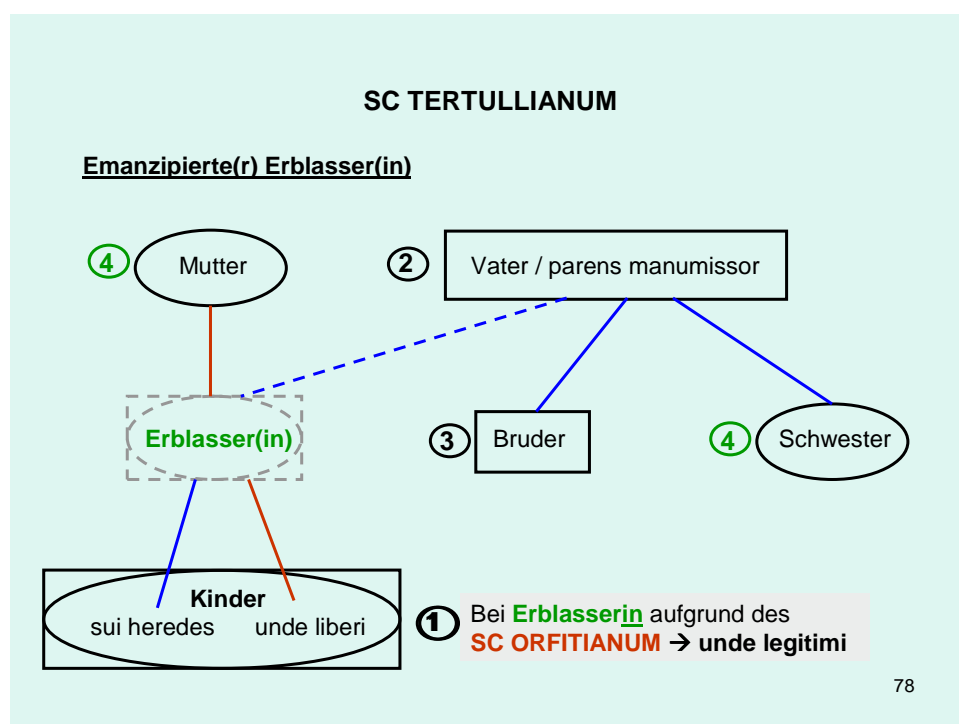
SC TERTULLIANUM

Emanzipierte(r) Erblasser(in)

4 Mutter

2 Vater / parens manumissor

Erblasser(in)

3 Bruder

4 Schwester

Kinder
sui heredes unde liberi

1 Bei Erblasserin aufgrund des SC ORFITIANUM → unde legitimi

78